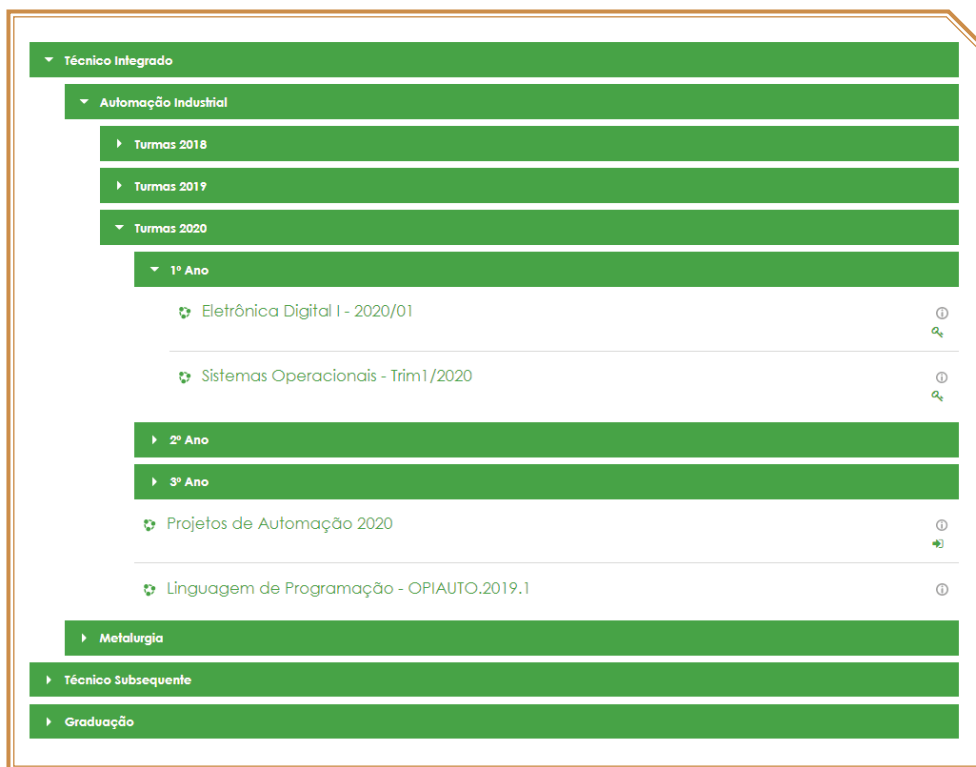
Técnico Integrado

Automação Industrial

Turmas 2018

Turmas 2019

Turmas 2020

1º Ano

Eletrônica Digital I - 2020/01

Sistemas Operacionais - Trim1/2020

2º Ano

3º Ano

Projetos de Automação 2020

Linguagem de Programação - OPIAUTO.2019.1

Metalurgia

Técnico Subsequente

Graduação